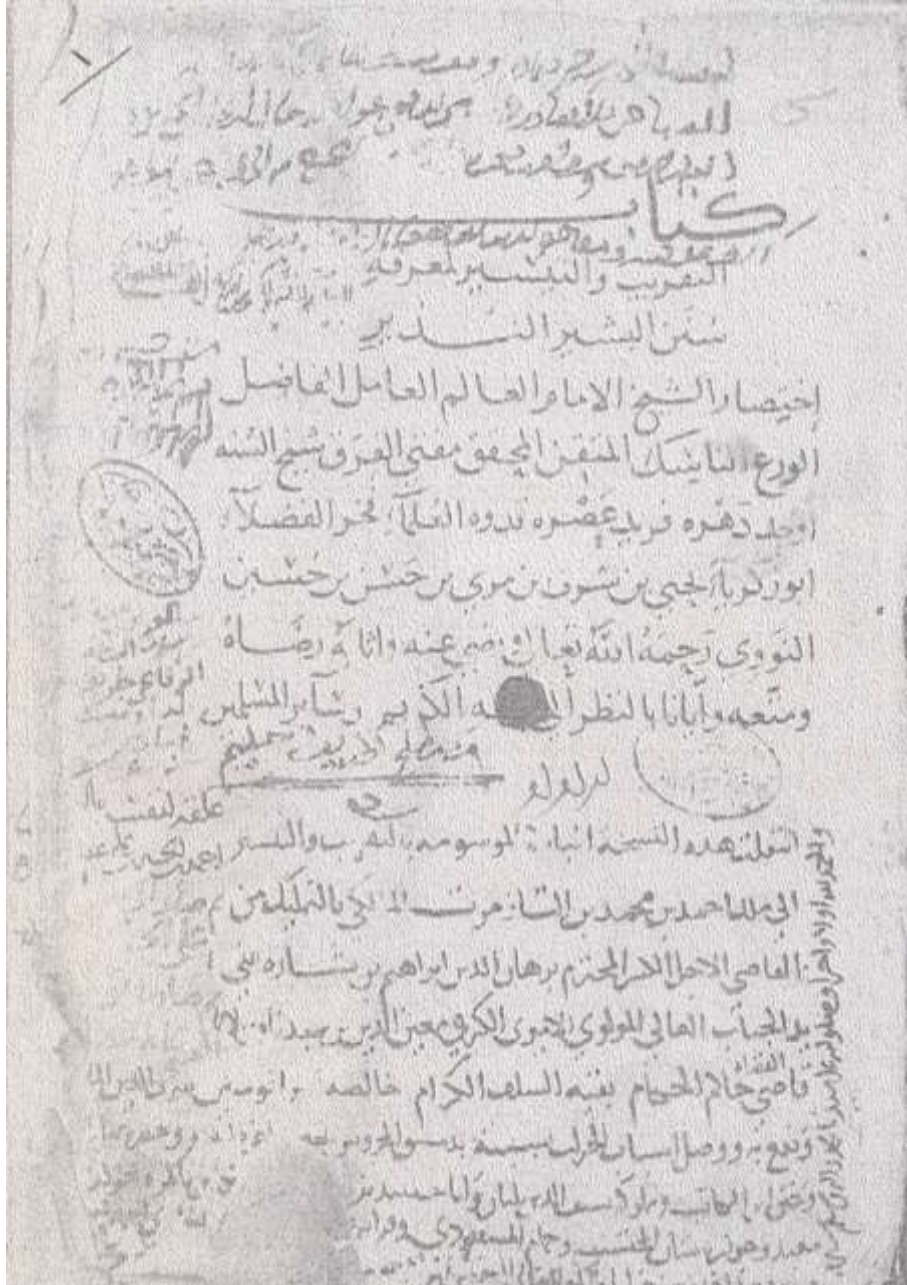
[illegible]

كتاب

التقريب والتيسير لمعرفة

سنن البشير النذير

اختصار الشيخ الامام العالم العامل الفاضل

الورع الناسك المتقن المحقق مفتي الفرق شيخ السنة

اوحد دهره فريد عصره قدوة السالكين فخر الفضلا

ابو زكريا يحيى بن شرف بن مري بن حسن بن حسين

النووي رحمه الله تعالى ورضي عنه واثابه رضاه

ونفعه وايانا بالنظر الى وجهه الكريم وسائر المسلمين

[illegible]

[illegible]

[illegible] هذه النسخة المباركة الموسومة بالتقريب والتيسير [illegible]

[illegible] احمد بن محمد بن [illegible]

القاضي الاجل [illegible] برهان الدين ابراهيم بن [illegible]

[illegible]

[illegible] بقية السلف الكرام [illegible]

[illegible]

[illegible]

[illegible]